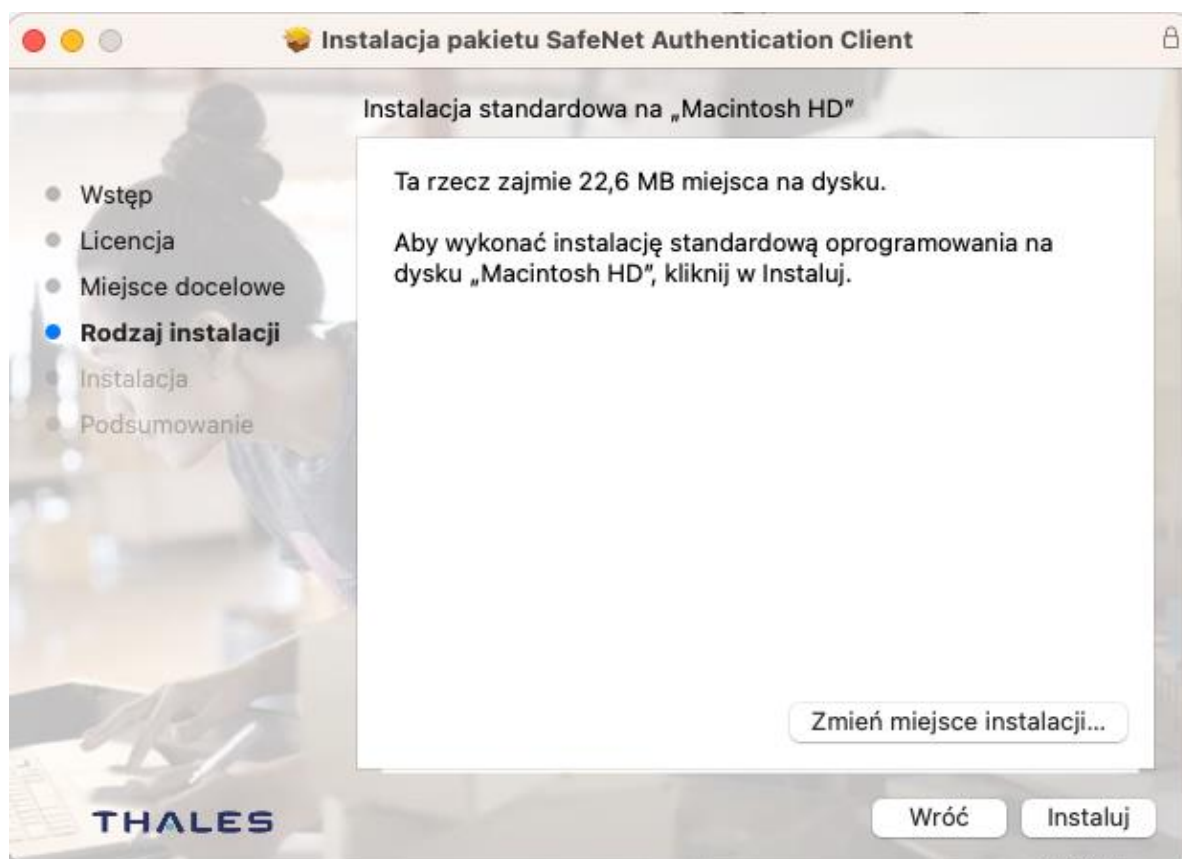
Instalacja pakietu SafeNet Authentication Client

Instalacja standardowa na „Macintosh HD”

Wstęp
Licencja
Miejsce docelowe
Rodzaj instalacji
Instalacja
Podsumowanie

Ta rzecz zajmie 22,6 MB miejsca na dysku.

Aby wykonać instalację standardową oprogramowania na dysku „Macintosh HD”, kliknij w Instaluj.

Zmień miejsce instalacji...

THALES

Wróć

Instaluj